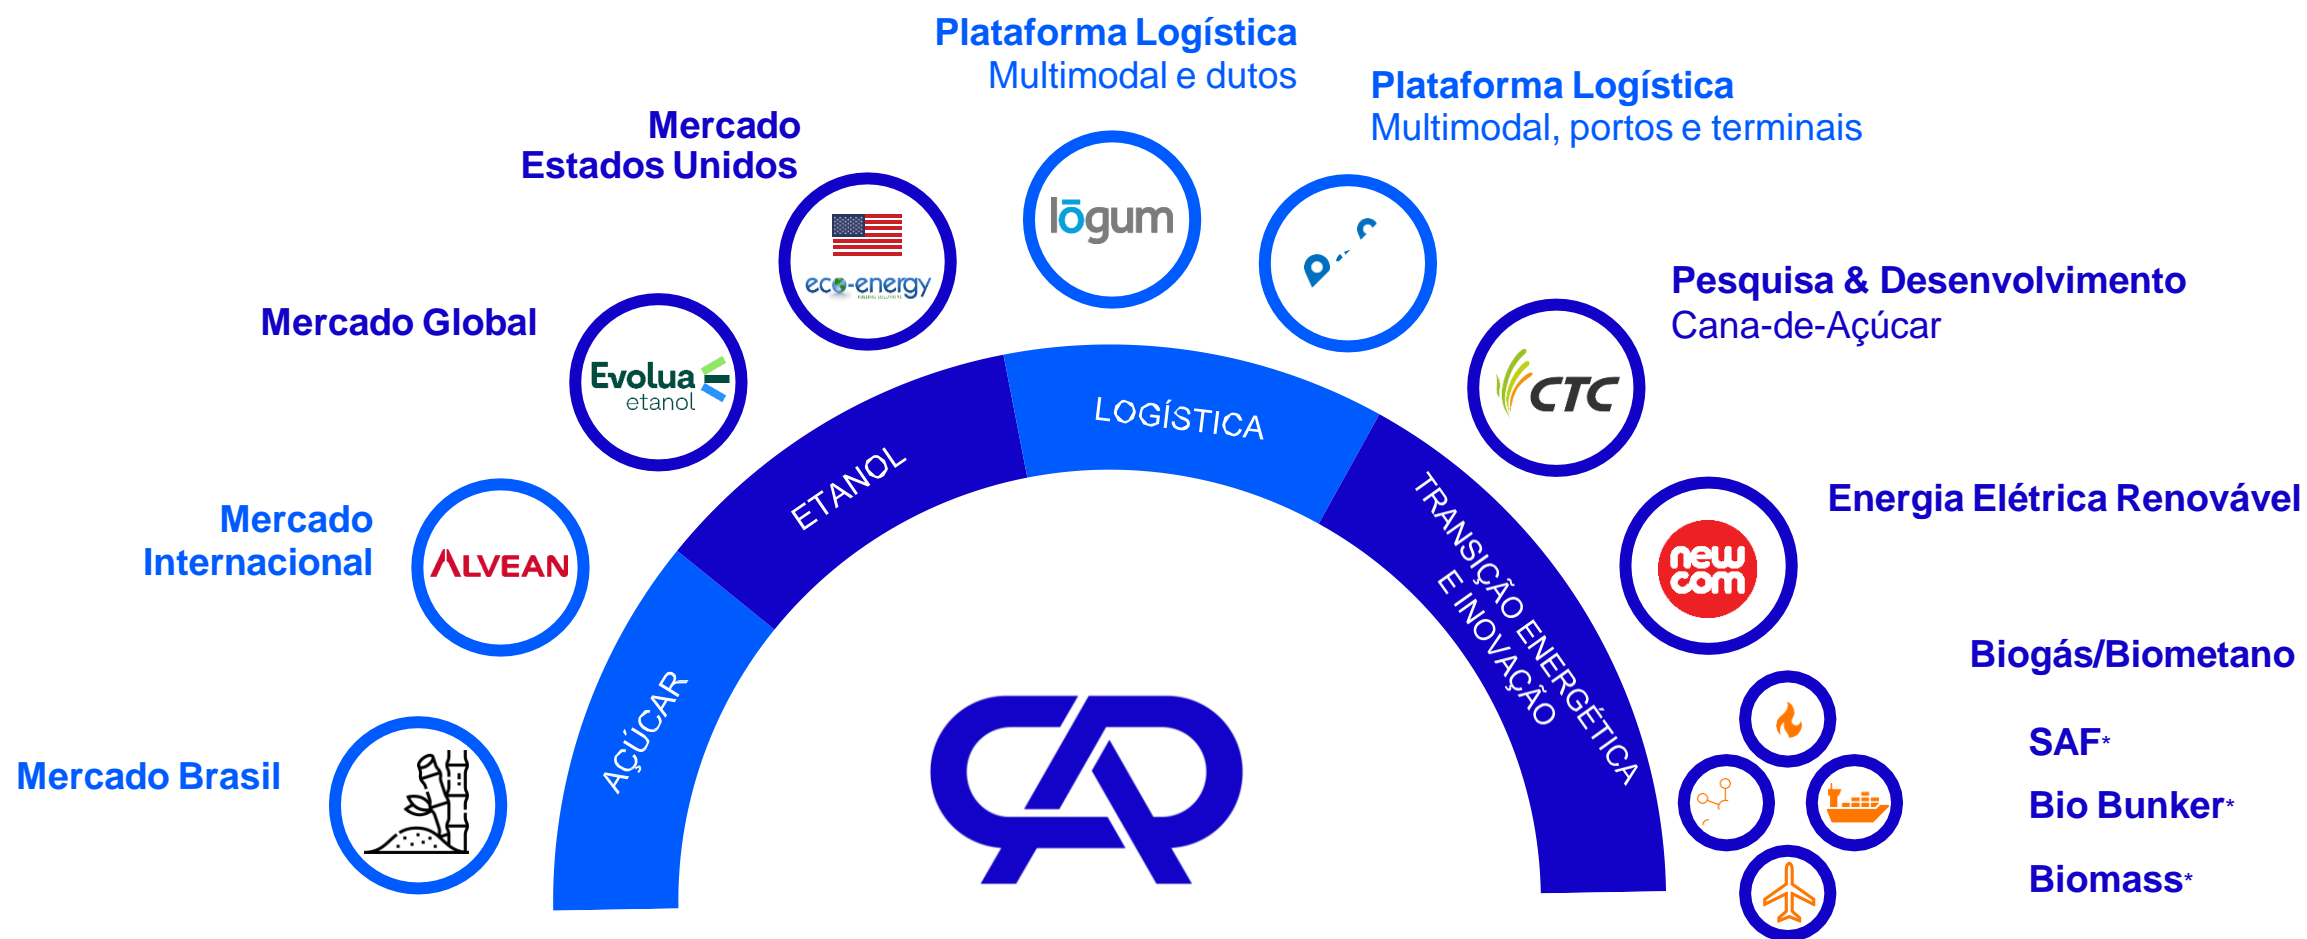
Plataforma Logística
Multimodal e dutos

Plataforma Logística
Multimodal, portos e terminais

Mercado
Estados Unidos

lōgum

eco-energy

Mercado Global

Evolua
etanol

Pesquisa & Desenvolvimento
Cana-de-Açúcar

CTC

LOGÍSTICA

ETANOL

Energia Elétrica Renovável

Mercado
Internacional

ALVEAN

new com

TRANSIÇÃO ENERGÉTICA
E INOVAÇÃO

Biogás/Biometano

SAF*

Bio Bunker*

Biomass*

AÇÚCAR

Mercado Brasil